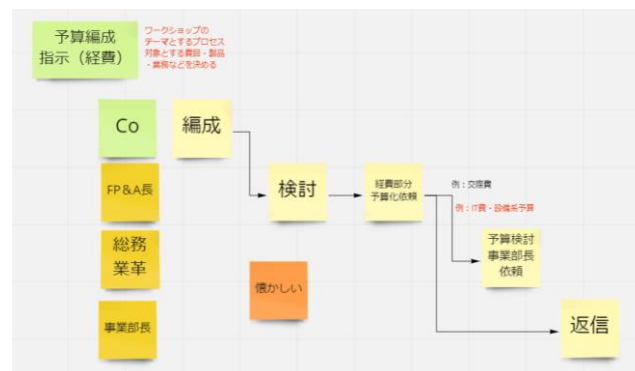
予算編成
指示（経費）

ワークショップの
テーマとするプロセス
対象とする費目・製品
・業務などを決める

Co

編成

FP&A長

総務
業革

事業部長

検討

経費部分
予算化依頼

例：交際費

例：IT費・設備系予算

予算検討
事業部長
依頼

懐かしい

返信